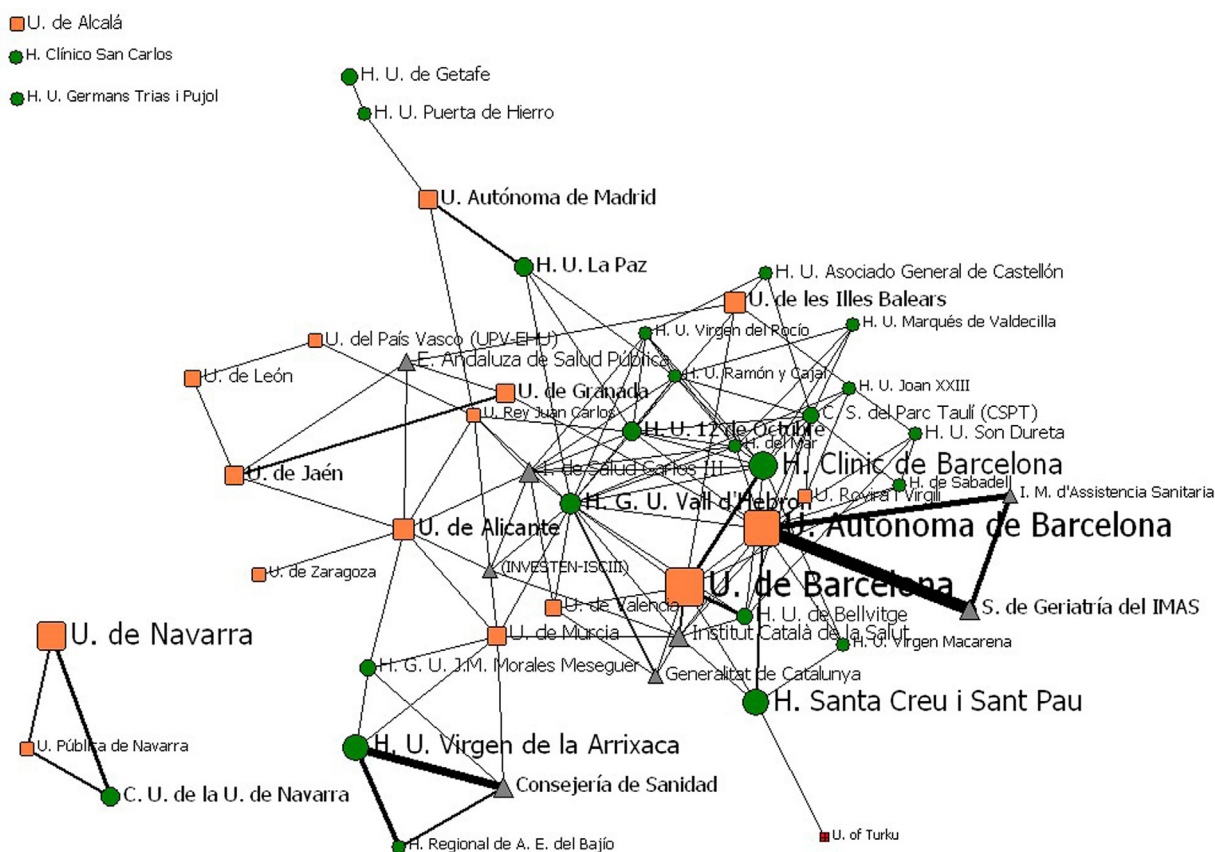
U. de Alcalá
H. Clínico San Carlos
H. U. Germans Trias i Pujol
H. U. de Getafe
H. U. Puerta de Hierro
U. Autónoma de Madrid
H. U. La Paz
H. U. Asociado General de Castellón
U. de les Illes Balears
U. del País Vasco (UPV-EHU)
H. U. Virgen del Rocío
H. U. Marqués de Valdecilla
E. Andaluza de Salud Pública
U. de León
H. U. Ramón y Cajal
H. U. Joan XXIII
U. de Granada
U. Rey Juan Carlos
C. S. del Parc Taulí (CSPT)
H. U. 12 de Octubre
H. U. Son Dureta
H. del Mar
I. de Salud Carlos III
H. Clinic de Barcelona
U. de Jaén
H. de Sabadell
I. M. d'Assistencia Sanitaria
U. Rovira i Virgili
H. G. U. Vall d'Hebron
U. Autònoma de Barcelona
U. de Alicante
(INVESTEN-ISCIII)
U. de Zaragoza
U. de Barcelona
S. de Geriatría del IMAS
U. de Valencia
H. U. de Bellvitge
U. de Navarra
U. de Murcia
Institut Català de la Salut
H. U. Virgen Macarena
H. G. U. J.M. Morales Meseguer
Generalitat de Catalunya
H. Santa Creu i Sant Pau
U. Pública de Navarra
H. U. Virgen de la Arrixaca
Consejería de Sanidad
C. U. de la U. de Navarra
H. Regional de A. E. del Bajío
U. of Turku